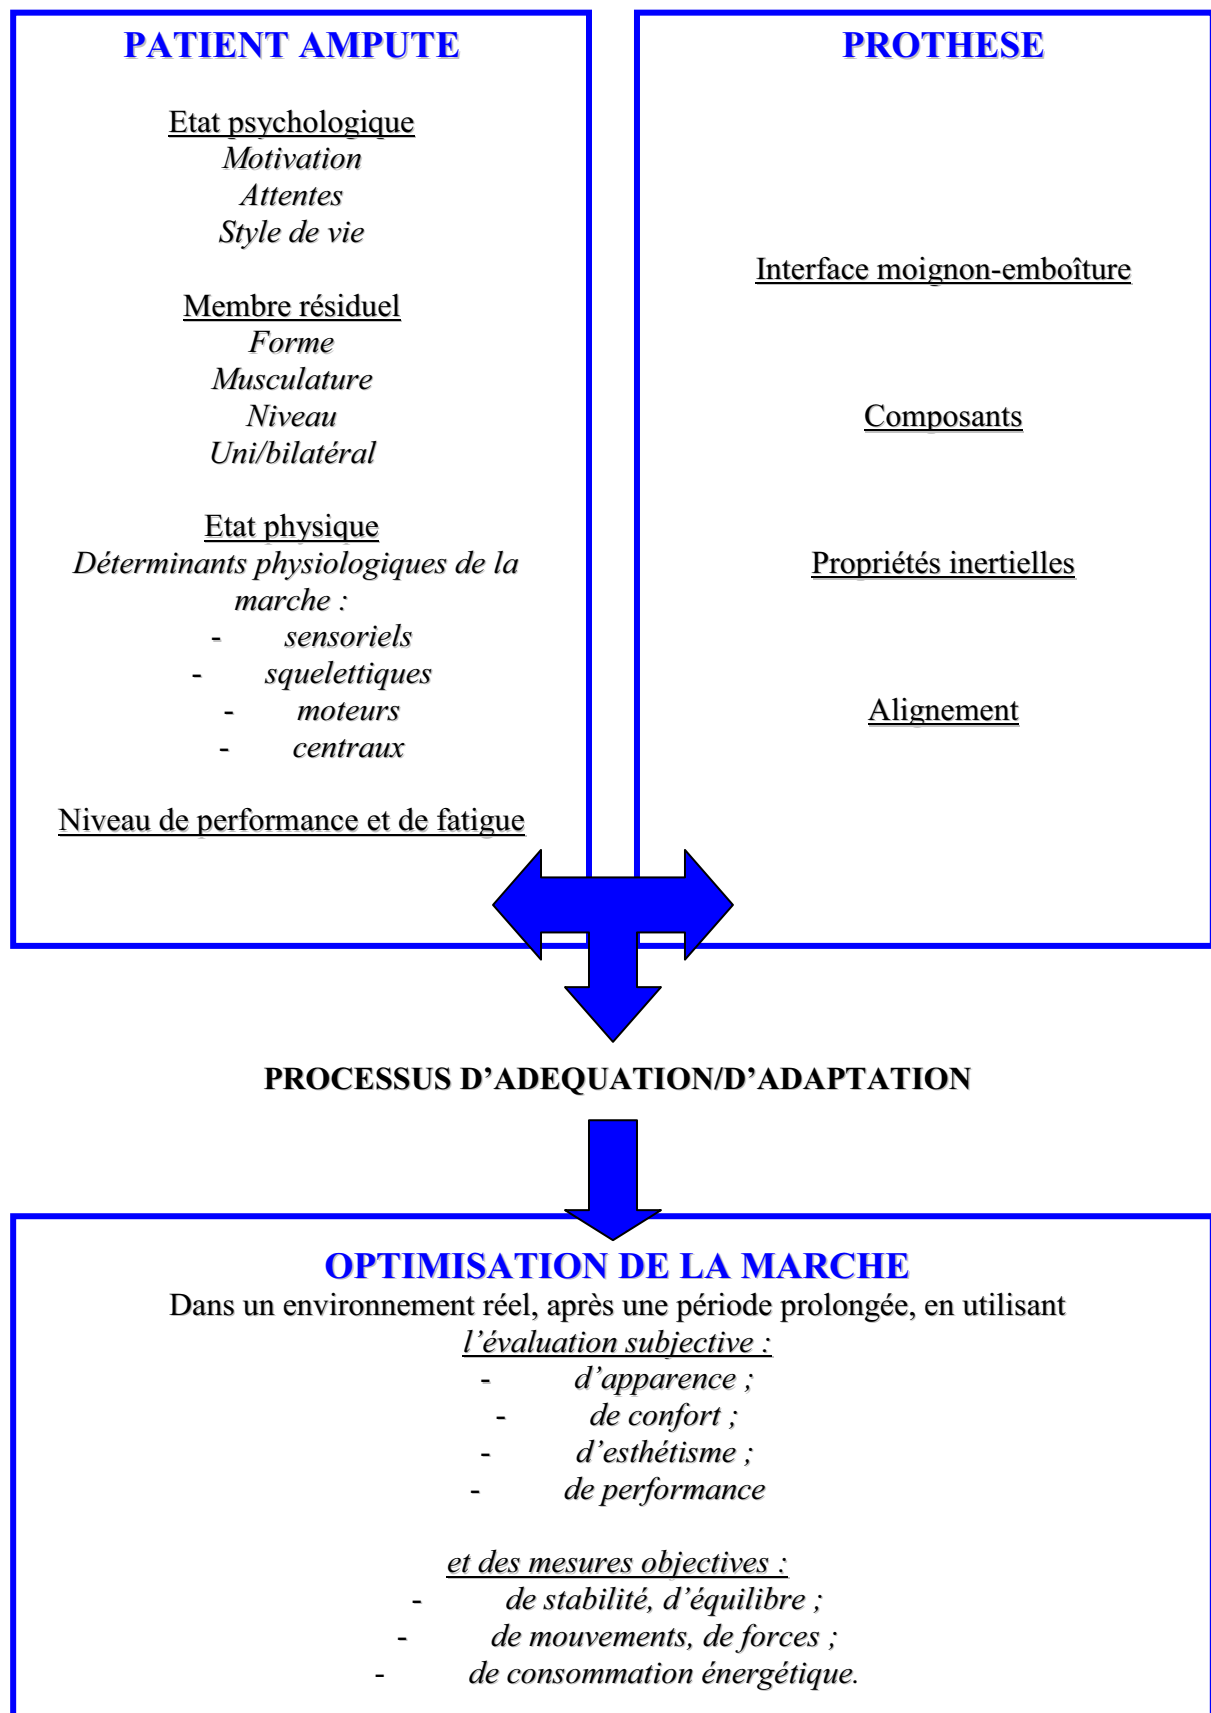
PATIENT AMPUTE

Etat psychologique
Motivation
Attentes
Style de vie

Membre résiduel
Forme
Musculature
Niveau
Uni/bilatéral

Etat physique
Déterminants physiologiques de la marche :
- sensoriels
- squelettiques
- moteurs
- centraux

Niveau de performance et de fatigue

PROTHESE

Interface moignon-emboîture

Composants

Propriétés inertielles

Alignement

PROCESSUS D'ADEQUATION/D'ADAPTATION

OPTIMISATION DE LA MARCHE
Dans un environnement réel, après une période prolongée, en utilisant
l'évaluation subjective :
- d'apparence ;
- de confort ;
- d'esthétisme ;
- de performance

et des mesures objectives :
- de stabilité, d'équilibre ;
- de mouvements, de forces ;
- de consommation énergétique.